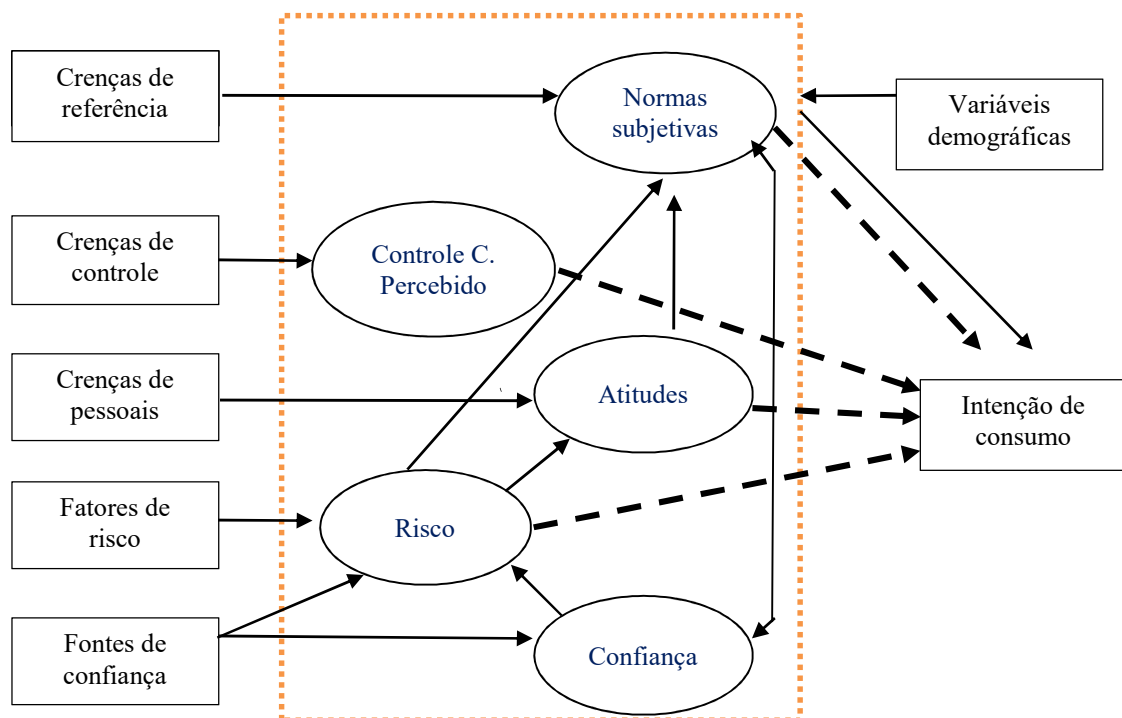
Crenças de referência

Normas subjetivas

Variáveis demográficas

Crenças de controle

Controle C. Percebido

Crenças de pessoais

Atitudes

Intenção de consumo

Fatores de risco

Risco

Fontes de confiança

Confiança